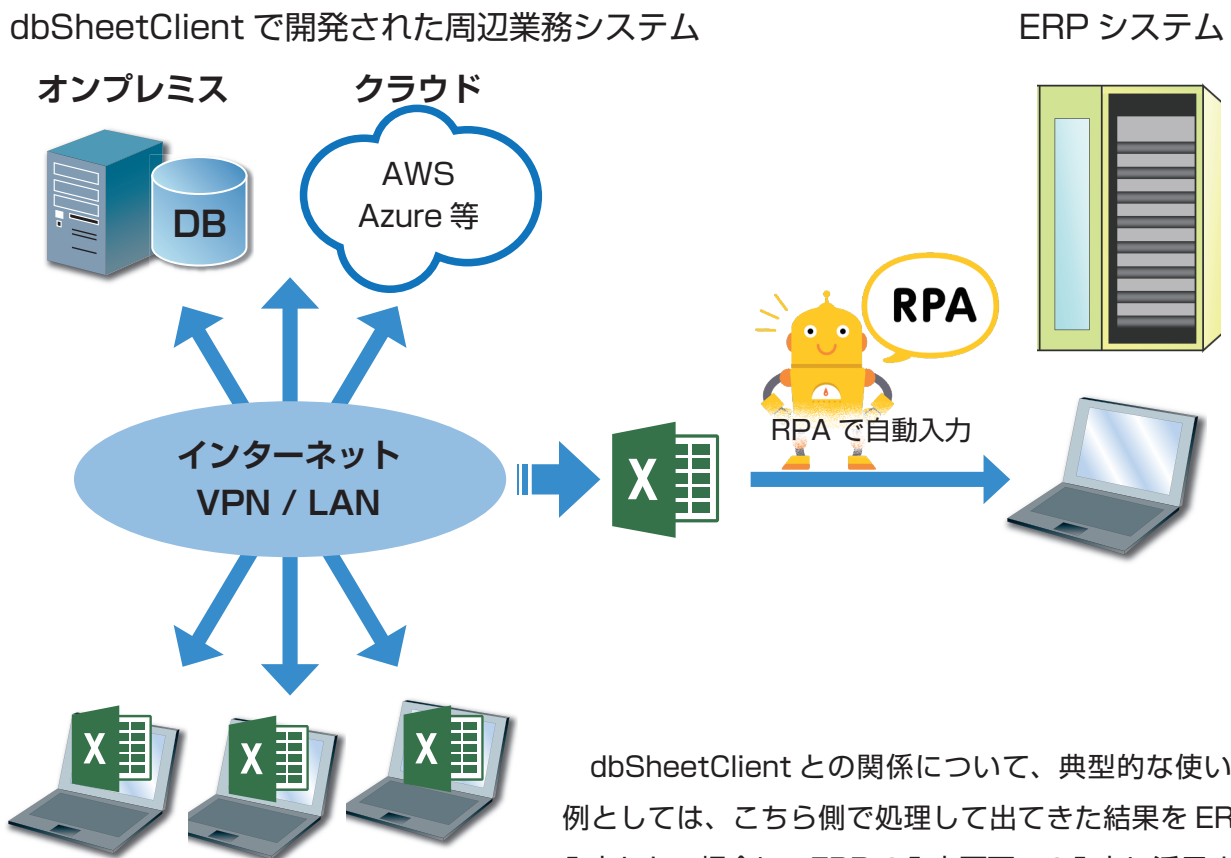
dbSheetClient で開発された周辺業務システム

ERP システム

オンプレミス

クラウド

DB

AWS Azure 等

RPA

RPA で自動入力

インターネット VPN / LAN

X

X

X

X

dbSheetClient との関係について、典型的な使い
例としては、こちら側で処理して出てきた結果を ER
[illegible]